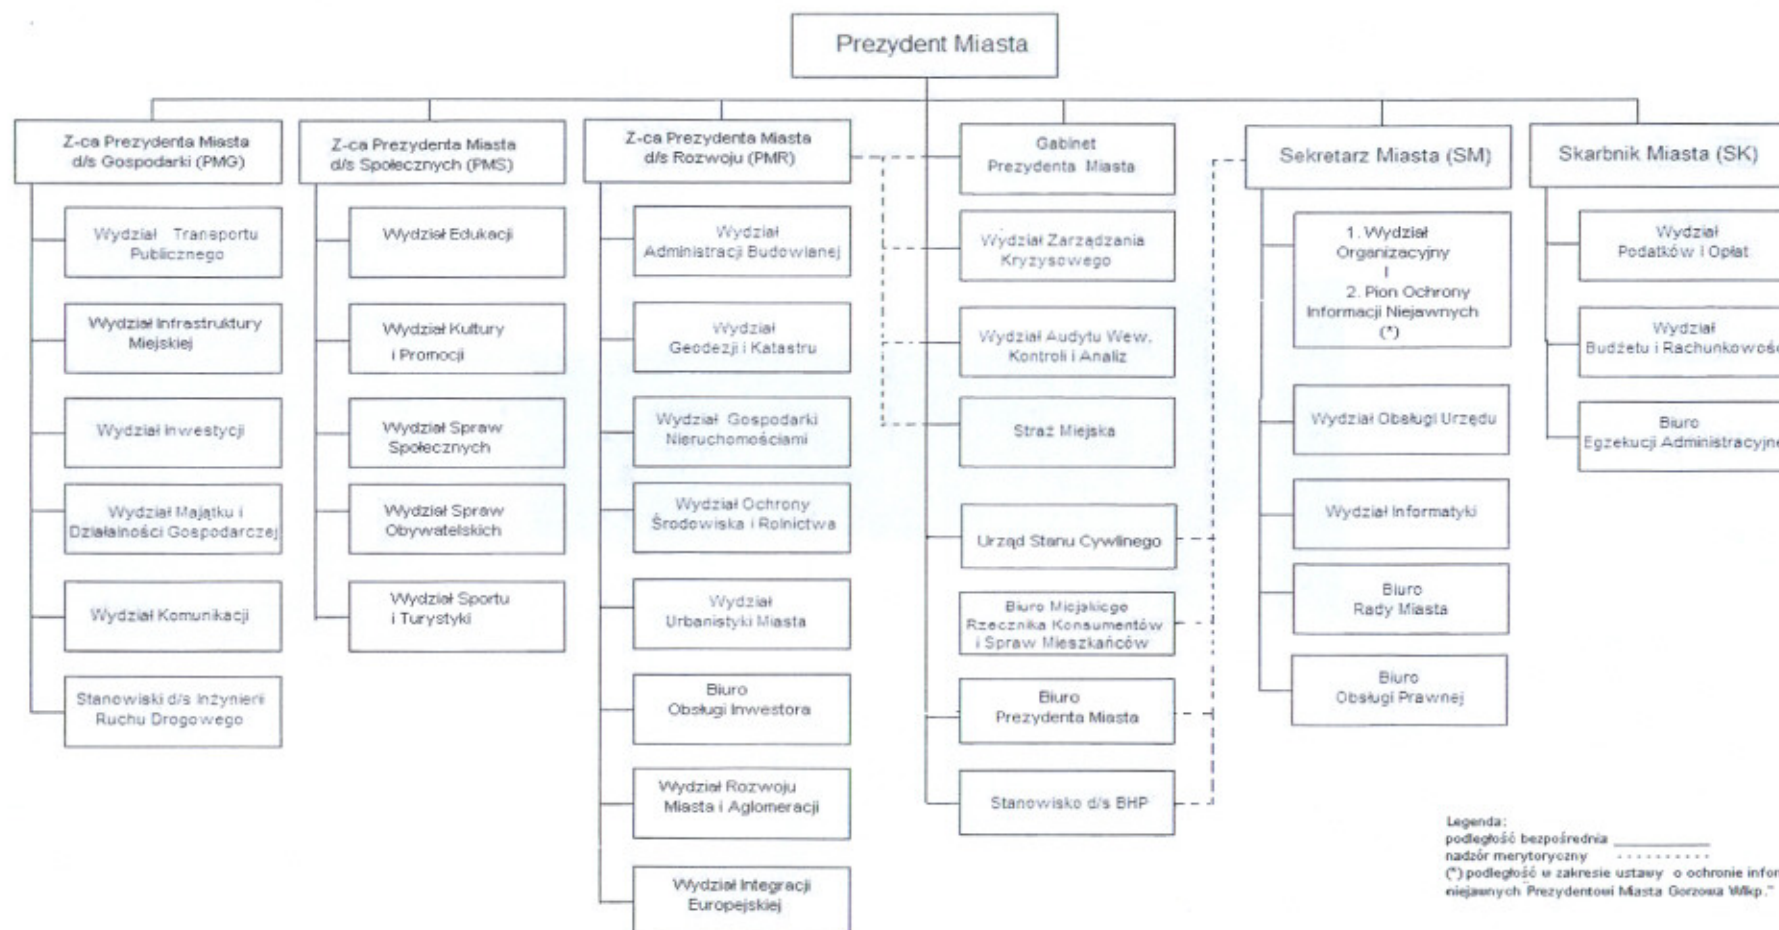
Prezydent Miasta

Z-ca Prezydenta Miasta d/s Gospodarki (PMG)

Wydział Transportu Publicznego

Wydział Infrastruktury Miejskiej

Wydział Inwestycji

Wydział Majątku i Działalności Gospodarczej

Wydział Komunikacji

Stanowiski d/s Inżynierii Ruchu Drogowego

Z-ca Prezydenta Miasta d/s Społecznych (PMS)

Wydział Edukacji

Wydział Kultury i Promocji

Wydział Spraw Społecznych

Wydział Spraw Obywatelskich

Wydział Sportu i Turystyki

Z-ca Prezydenta Miasta d/s Rozwoju (PMR)

Wydział Administracji Budowlanej

Wydział Geodezji i Katastru

Wydział Gospodarki Nieruchomościami

Wydział Ochrony Środowiska i Rolnictwa

Wydział Urbanistyki Miasta

Biuro Obsługi Inwestora

Wydział Rozwoju Miasta i Aglomeracji

Wydział Integracji Europejskiej

Gabinet Prezydenta Miasta

Wydział Zarządzania Kryzysowego

Wydział Audytu Wew. Kontroli i Analiz

Straż Miejska

Urząd Stanu Cywilnego

Biuro Miejskiego Rzecznika Konsumentów i Spraw Mieszkańców

Biuro Prezydenta Miasta

Stanowisko d/s BHP

Sekretarz Miasta (SM)

1. Wydział Organizacyjny
I
2. Pion Ochrony Informacji Niejawnych (*)

Wydział Obsługi Urzędu

Wydział Informatyki

Biuro Rady Miasta

Biuro Obsługi Prawnej

Skarbnik Miasta (SK)

Wydział Podatków i Opłat

Wydział Budżetu i Rachunkowoś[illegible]

Biuro Egzekucji Administracyjn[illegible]

Legenda:
podległość bezpośrednia
nadzór merytoryczny
(*) podległość w zakresie ustawy o ochronie infor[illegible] niejawnych Prezydentowi Miasta Gorzowa Wlkp."